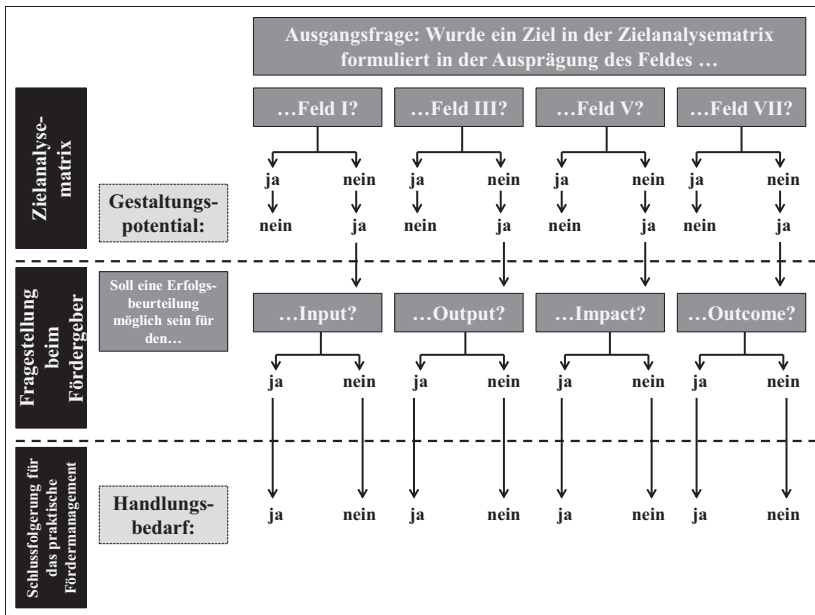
Ausgangsfrage: Wurde ein Ziel in der Zielanalysematrix formuliert in der Ausprägung des Feldes …

Zielanalysematrix

…Feld I?
…Feld III?
…Feld V?
…Feld VII?

ja nein ja nein ja nein ja nein

Gestaltungspotential:

nein ja nein ja nein ja nein ja

Fragestellung beim Fördergeber

Soll eine Erfolgsbeurteilung möglich sein für den…

…Input?
…Output?
…Impact?
…Outcome?

ja nein ja nein ja nein ja nein

Schlussfolgerung für das praktische Fördermanagement

Handlungsbedarf:

ja nein ja nein ja nein ja nein